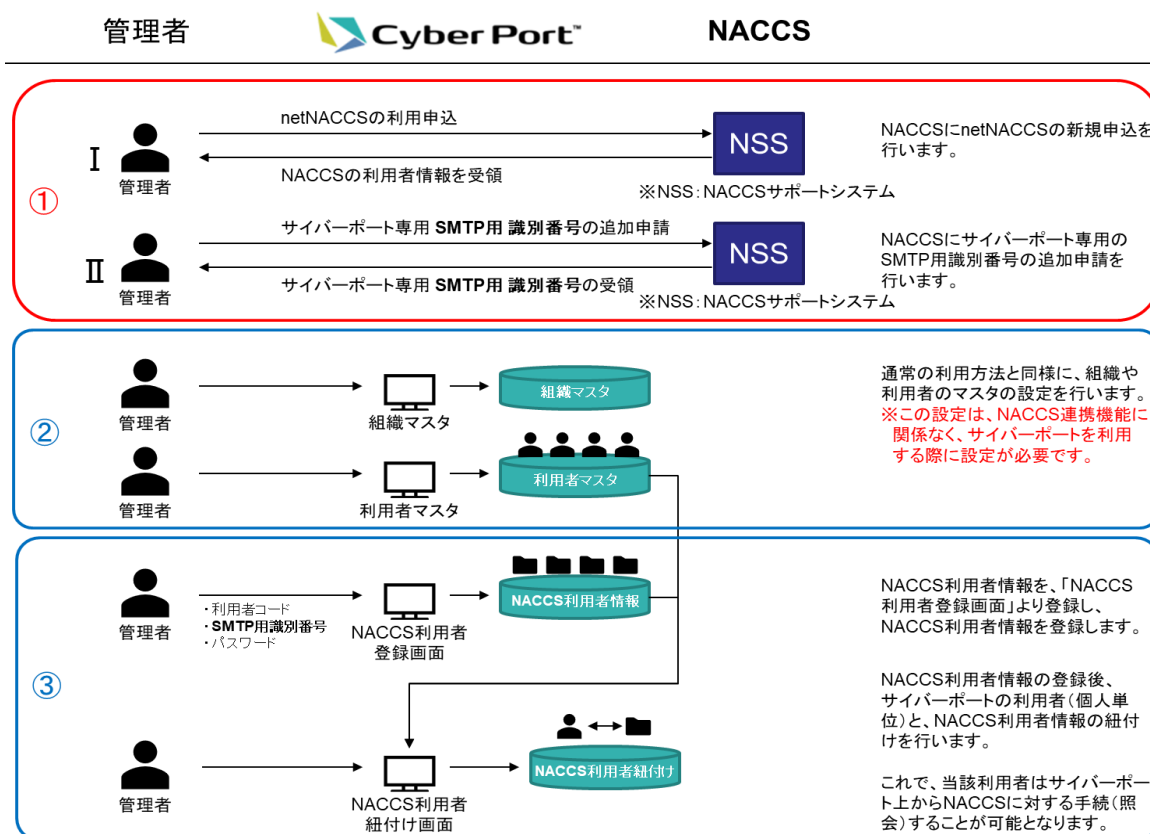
管理者 Cyber Port™ NACCS

①

Ⅰ 管理者

netNACCSの利用申込

NACCSの利用者情報を受領

NSS

※NSS：NACCSサポートシステム

NACCSにnetNACCSの新規申込を行います。

Ⅱ 管理者

サイバーポート専用 SMTP用 識別番号の追加申請

サイバーポート専用 SMTP用 識別番号の受領

NSS

※NSS：NACCSサポートシステム

NACCSにサイバーポート専用のSMTP用識別番号の追加申請を行います。

②

管理者

組織マスタ

組織マスタ

管理者

利用者マスタ

利用者マスタ

通常の利用方法と同様に、組織や利用者のマスタの設定を行います。
※この設定は、NACCS連携機能に関係なく、サイバーポートを利用する際に設定が必要です。

③

管理者

・利用者コード
・SMTP用識別番号
・パスワード

NACCS利用者登録画面

NACCS利用者情報

NACCS利用者情報を、「NACCS利用者登録画面」より登録し、NACCS利用者情報を登録します。

管理者

NACCS利用者紐付け画面

NACCS利用者紐付け

NACCS利用者情報の登録後、サイバーポートの利用者（個人単位）と、NACCS利用者情報の紐付けを行います。

これで、当該利用者はサイバーポート上からNACCSに対する手続（照会）することが可能となります。